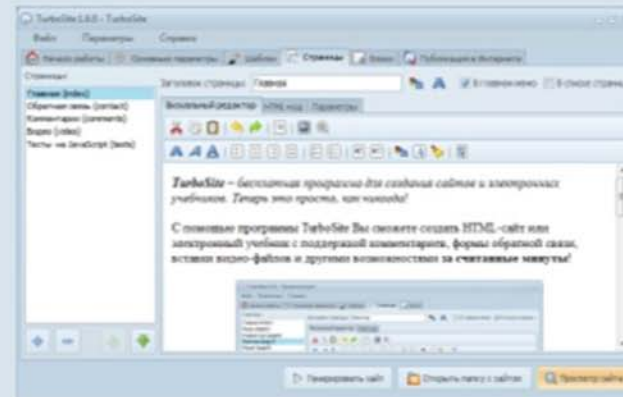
TurboSite 1.6.0 - TurboSite

Файл Параметры Справка

Начало работы | Основные параметры | Шаблон | Страницы | Блоки | Публикация в Интернете

Страницы

Главная (index)
Обратная связь (contact)
Комментарии (comments)
Видео (video)
Тесты на JavaScript (tests)

Заголовок страницы: Главная

В главном меню | В списке страниц

Визуальный редактор | HTML код | Параметры

TurboSite – бесплатная программа для создания сайтов и электронных учебников. Теперь это просто, как никогда!

С помощью программы TurboSite Вы сможете создать HTML-сайт или электронный учебник с поддержкой комментариев, формы обратной связи, вставки видео-файлов и другими возможностями за считанные минуты!

Генерировать сайт | Открыть папку с сайтом | Просмотр сайта